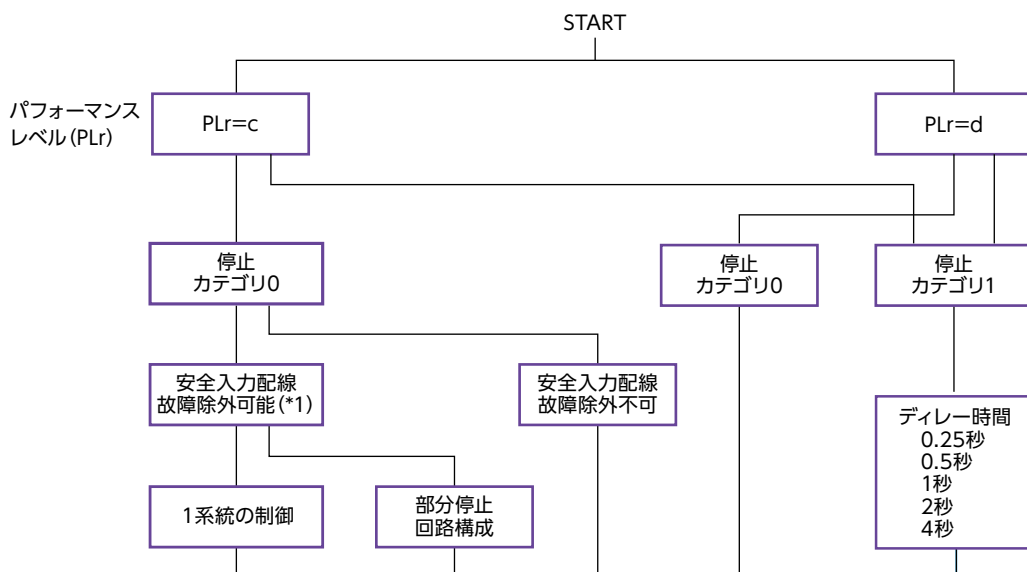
START

パフォーマンスレベル(PLr)

PLr=c

PLr=d

停止
カテゴリ0

停止
カテゴリ0

停止
カテゴリ1

安全入力配線
故障除外可能(*1)

安全入力配線
故障除外不可

ディレー時間
0.25秒
0.5秒
1秒
2秒
4秒

1系統の制御

部分停止
回路構成